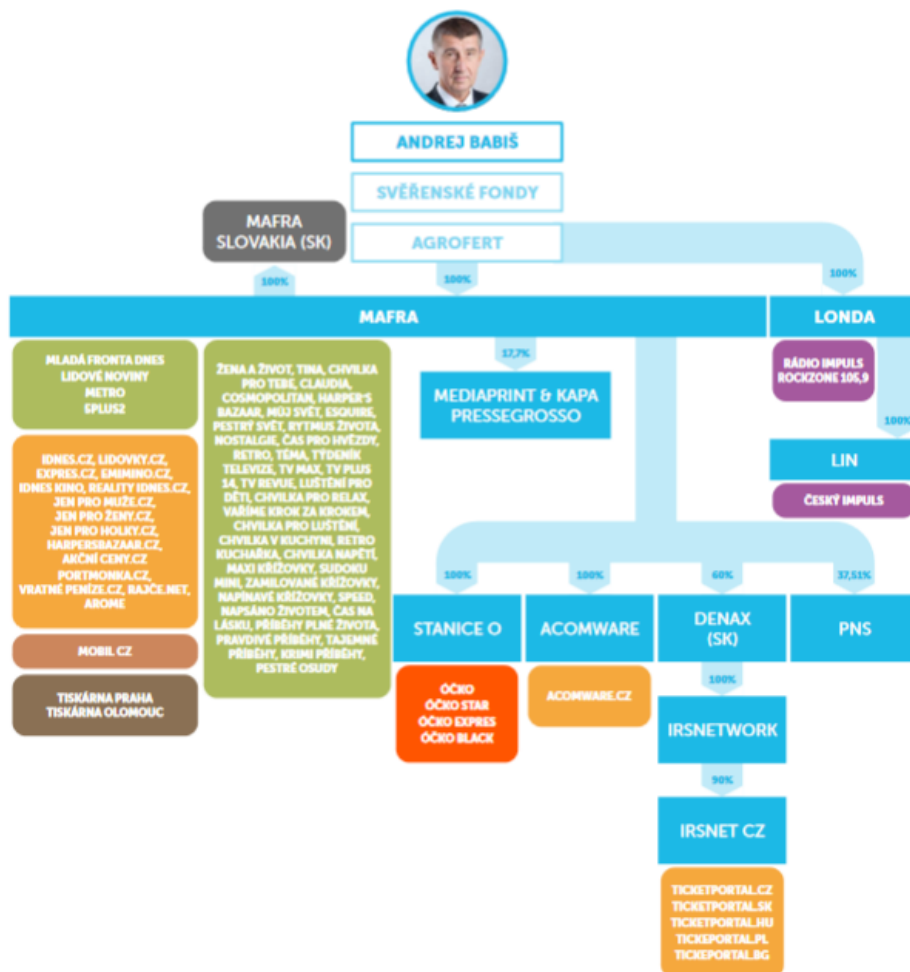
ANDREJ BABIŠ

SVĚŘENSKÉ FONDY

MAFRA SLOVAKIA (SK)

AGROFERT

100%

100%

100%

MAFRA

LONDA

MLADÁ FRONTA DNES
LIDOVÉ NOVINY
METRO
5PLUS2

IDNES.CZ, LIDOVKY.CZ, EXPRES.CZ, EMIMINO.CZ, IDNES KINO, REALITY IDNES.CZ, JEN PRO MUŽE.CZ, JEN PRO ŽENY.CZ, JEN PRO HOLKY.CZ, HARPERSBAZAAR.CZ, AKČNÍ CENY.CZ PORTMONKA.CZ, VRATNÉ PENÍZE.CZ, RAJČE.NET, AROME

MOBIL.CZ

TISKÁRNA PRAHA
TISKÁRNA OLOMOUC

ŽENA A ŽIVOT, TINA, CHVILKA PRO TEBE, CLAUDIA, COSMOPOLITAN, HARPER'S BAZAAR, MŮJ SVĚT, ESQUIRE, PESTRÝ SVĚT, RYTMUS ŽIVOTA, NOSTALGIE, ČAS PRO HVĚZDY, RETRO, TÉMA, TÝDENÍK TELEVIZE, TV MAX, TV PLUS 14, TV REVUE, LUŠTĚNÍ PRO DĚTI, CHVILKA PRO RELAX, VAŘÍME KROK ZA KROKEM, CHVILKA PRO LUŠTĚNÍ, CHVILKA V KUCHYNI, RETRO KUCHAŘKA, CHVILKA NAPĚTÍ, MAXI KŘÍŽOVKY, SUDOKU MINI, ZAMILOVANÉ KŘÍŽOVKY, NAPÍNAVÉ KŘÍŽOVKY, SPEED, NAPSÁNO ŽIVOTEM, ČAS NA LÁSKU, PŘÍBĚHY PLNÉ ŽIVOTA, PRAVDIVÉ PŘÍBĚHY, TAJEMNÉ PŘÍBĚHY, KRIMI PŘÍBĚHY, PESTRÉ OSUDY

17,7%

MEDIAPRINT & KAPA PRESSEGROSSO

RÁDIO IMPULS
ROCKZONE 105,9

100%

LIN

ČESKÝ IMPULS

100%

100%

60%

37,51%

STANICE O

ACOMWARE

DENAX (SK)

PNS

ÓČKO
ÓČKO STAR
ÓČKO EXPRES
ÓČKO BLACK

ACOMWARE.CZ

100%

IRSNETWORK

90%

IRSNET CZ

TICKETPORTAL.CZ
TICKETPORTAL.SK
TICKETPORTAL.HU
TICKEPORTAL.PL
TICKEPORTAL.BG